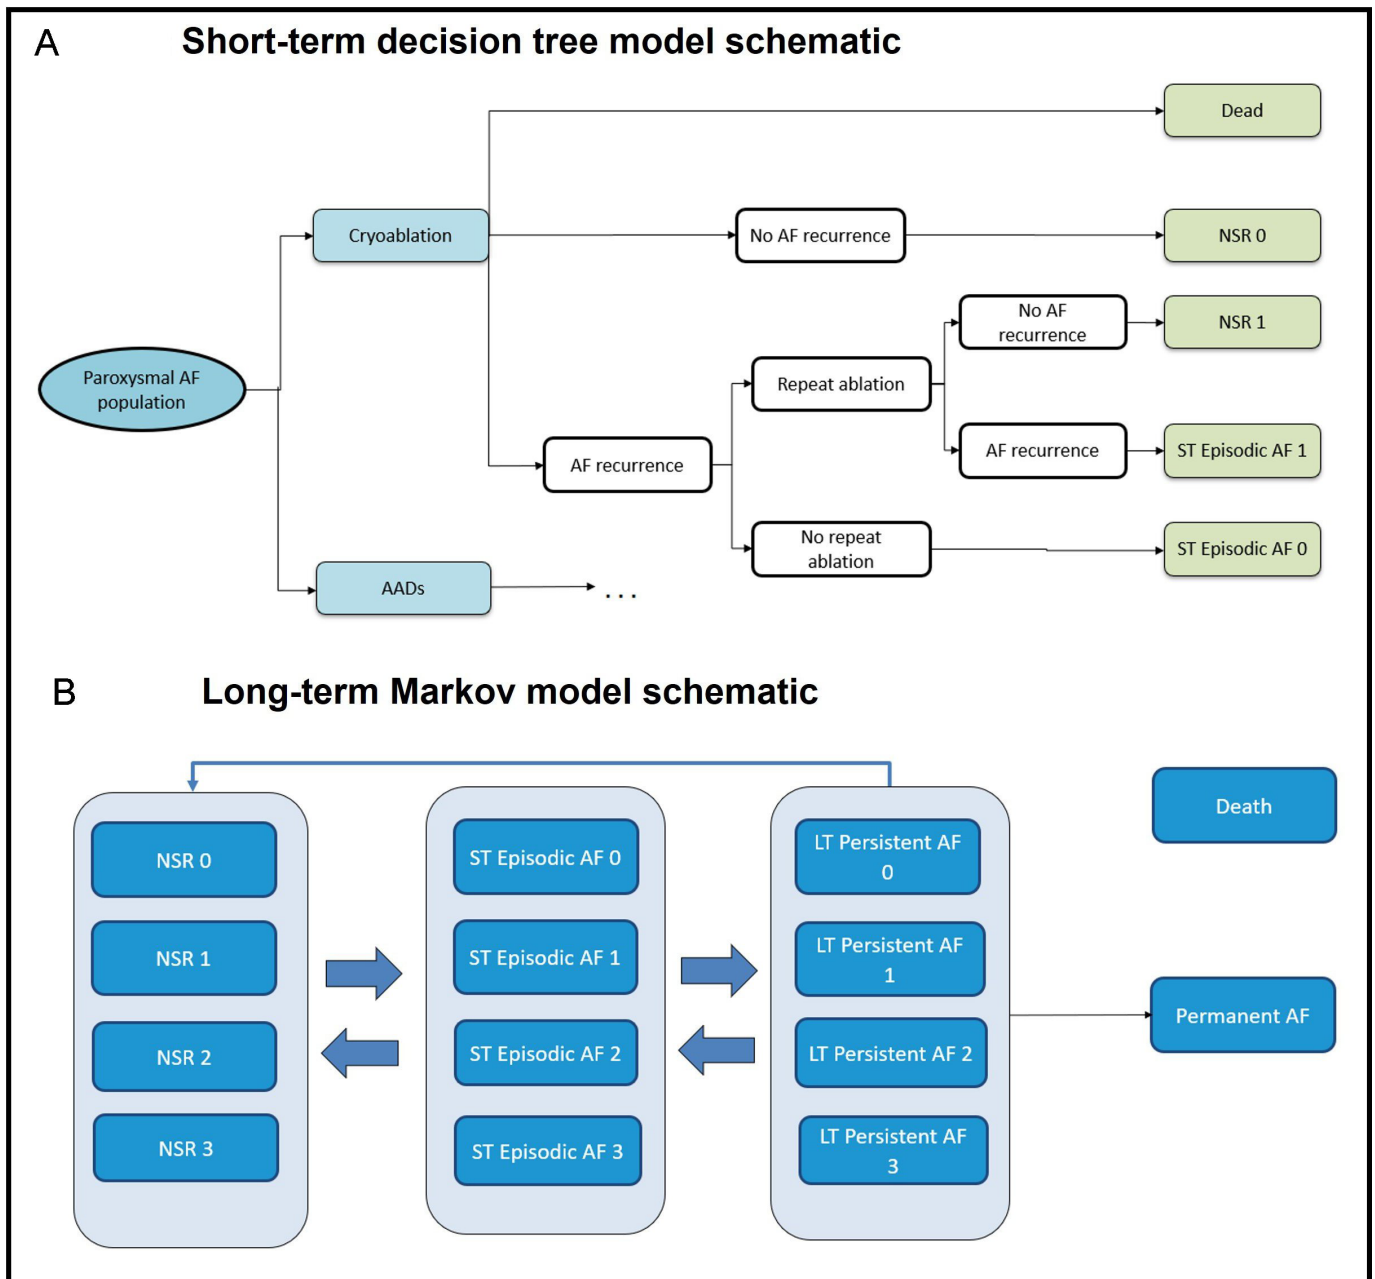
A Short-term decision tree model schematic

Paroxysmal AF population

Cryoablation

AADs

...

Dead

No AF recurrence

NSR 0

AF recurrence

Repeat ablation

No AF recurrence

NSR 1

AF recurrence

ST Episodic AF 1

No repeat ablation

ST Episodic AF 0

B Long-term Markov model schematic

NSR 0

NSR 1

NSR 2

NSR 3

ST Episodic AF 0

ST Episodic AF 1

ST Episodic AF 2

ST Episodic AF 3

LT Persistent AF 0

LT Persistent AF 1

LT Persistent AF 2

LT Persistent AF 3

Death

Permanent AF